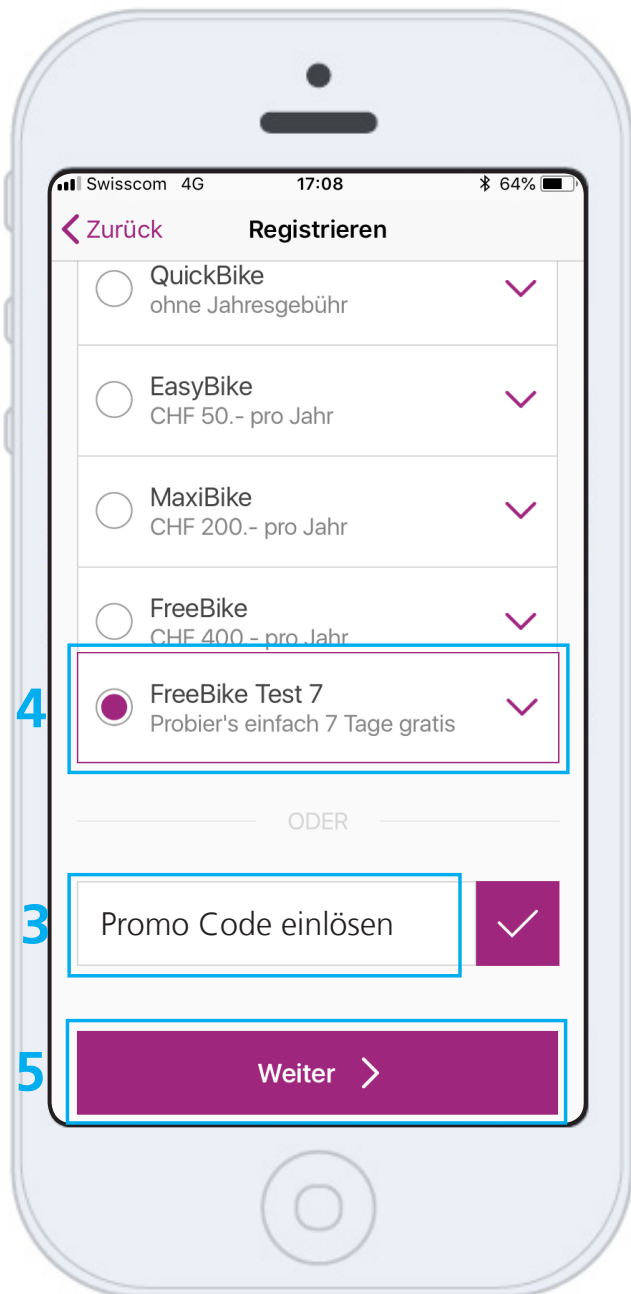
Swisscom 4G 17:08 64%

Zurück Registrieren

QuickBike
ohne Jahresgebühr

EasyBike
CHF 50.- pro Jahr

MaxiBike
CHF 200.- pro Jahr

FreeBike
CHF 400.- pro Jahr

4

FreeBike Test 7
Probier's einfach 7 Tage gratis

ODER

3

Promo Code einlösen

5

Weiter